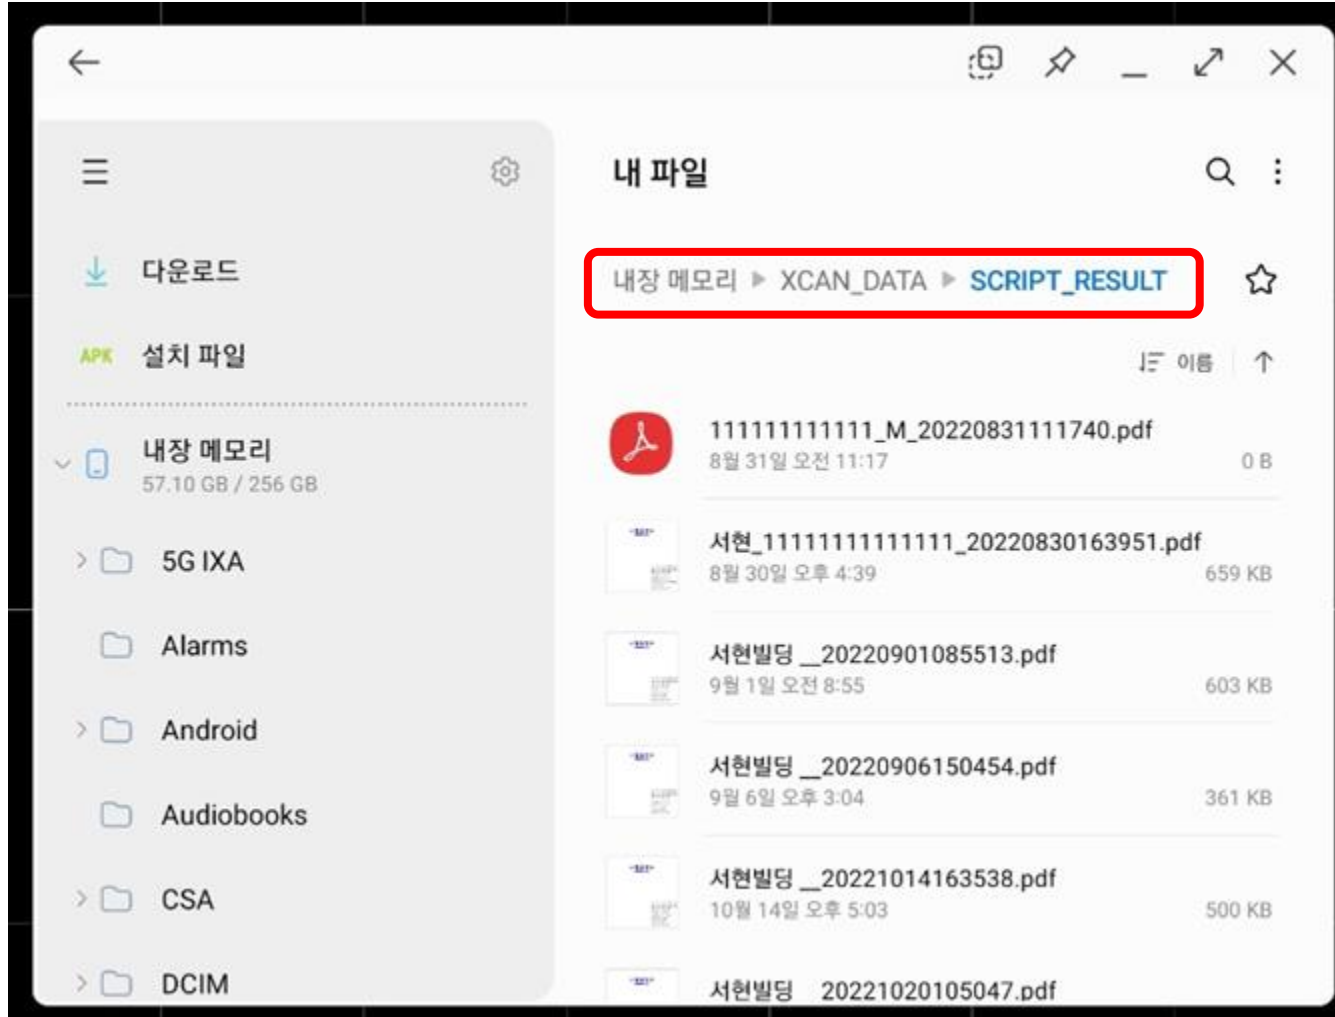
다운로드

APK 설치 파일

내장 메모리
57.10 GB / 256 GB

5G IXA

Alarms

Android

Audiobooks

CSA

DCIM

내 파일

내장 메모리 ▶ XCAN_DATA ▶ SCRIPT_RESULT

이름

111111111111_M_20220831111740.pdf
8월 31일 오전 11:17 0 B

서현_11111111111111_20220830163951.pdf
8월 30일 오후 4:39 659 KB

서현빌딩 _20220901085513.pdf
9월 1일 오전 8:55 603 KB

서현빌딩 _20220906150454.pdf
9월 6일 오후 3:04 361 KB

서현빌딩 _20221014163538.pdf
10월 14일 오후 5:03 500 KB

서현빌딩 _20221020105047.pdf